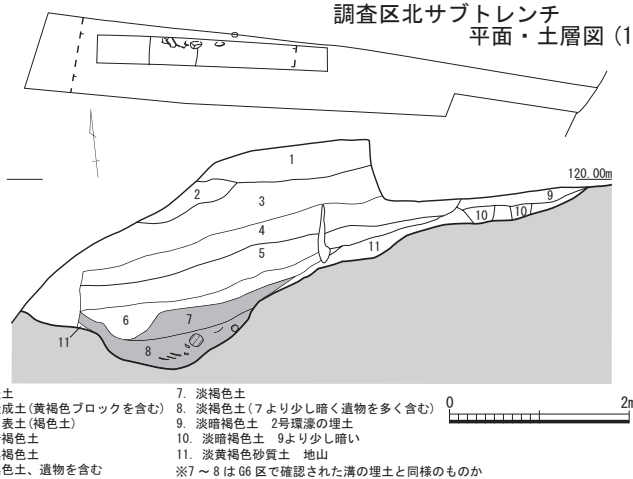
調査区北サブトレンチ
平面・土層図 (1

1
2
3
4
5
6
7
8
9
10
10
11
11
120.00m

土
成土(黄褐色ブロックを含む)
表土(褐色土)
褐色土
褐色土
色土、遺物を含む

7. 淡褐色土
8. 淡褐色土(7より少し暗く遺物を多く含む)
9. 淡暗褐色土 2号環濠の埋土
10. 淡暗褐色土 9より少し暗い
11. 淡黄褐色砂質土 地山
※7～8はG6区で確認された溝の埋土と同様のものか

0
2m